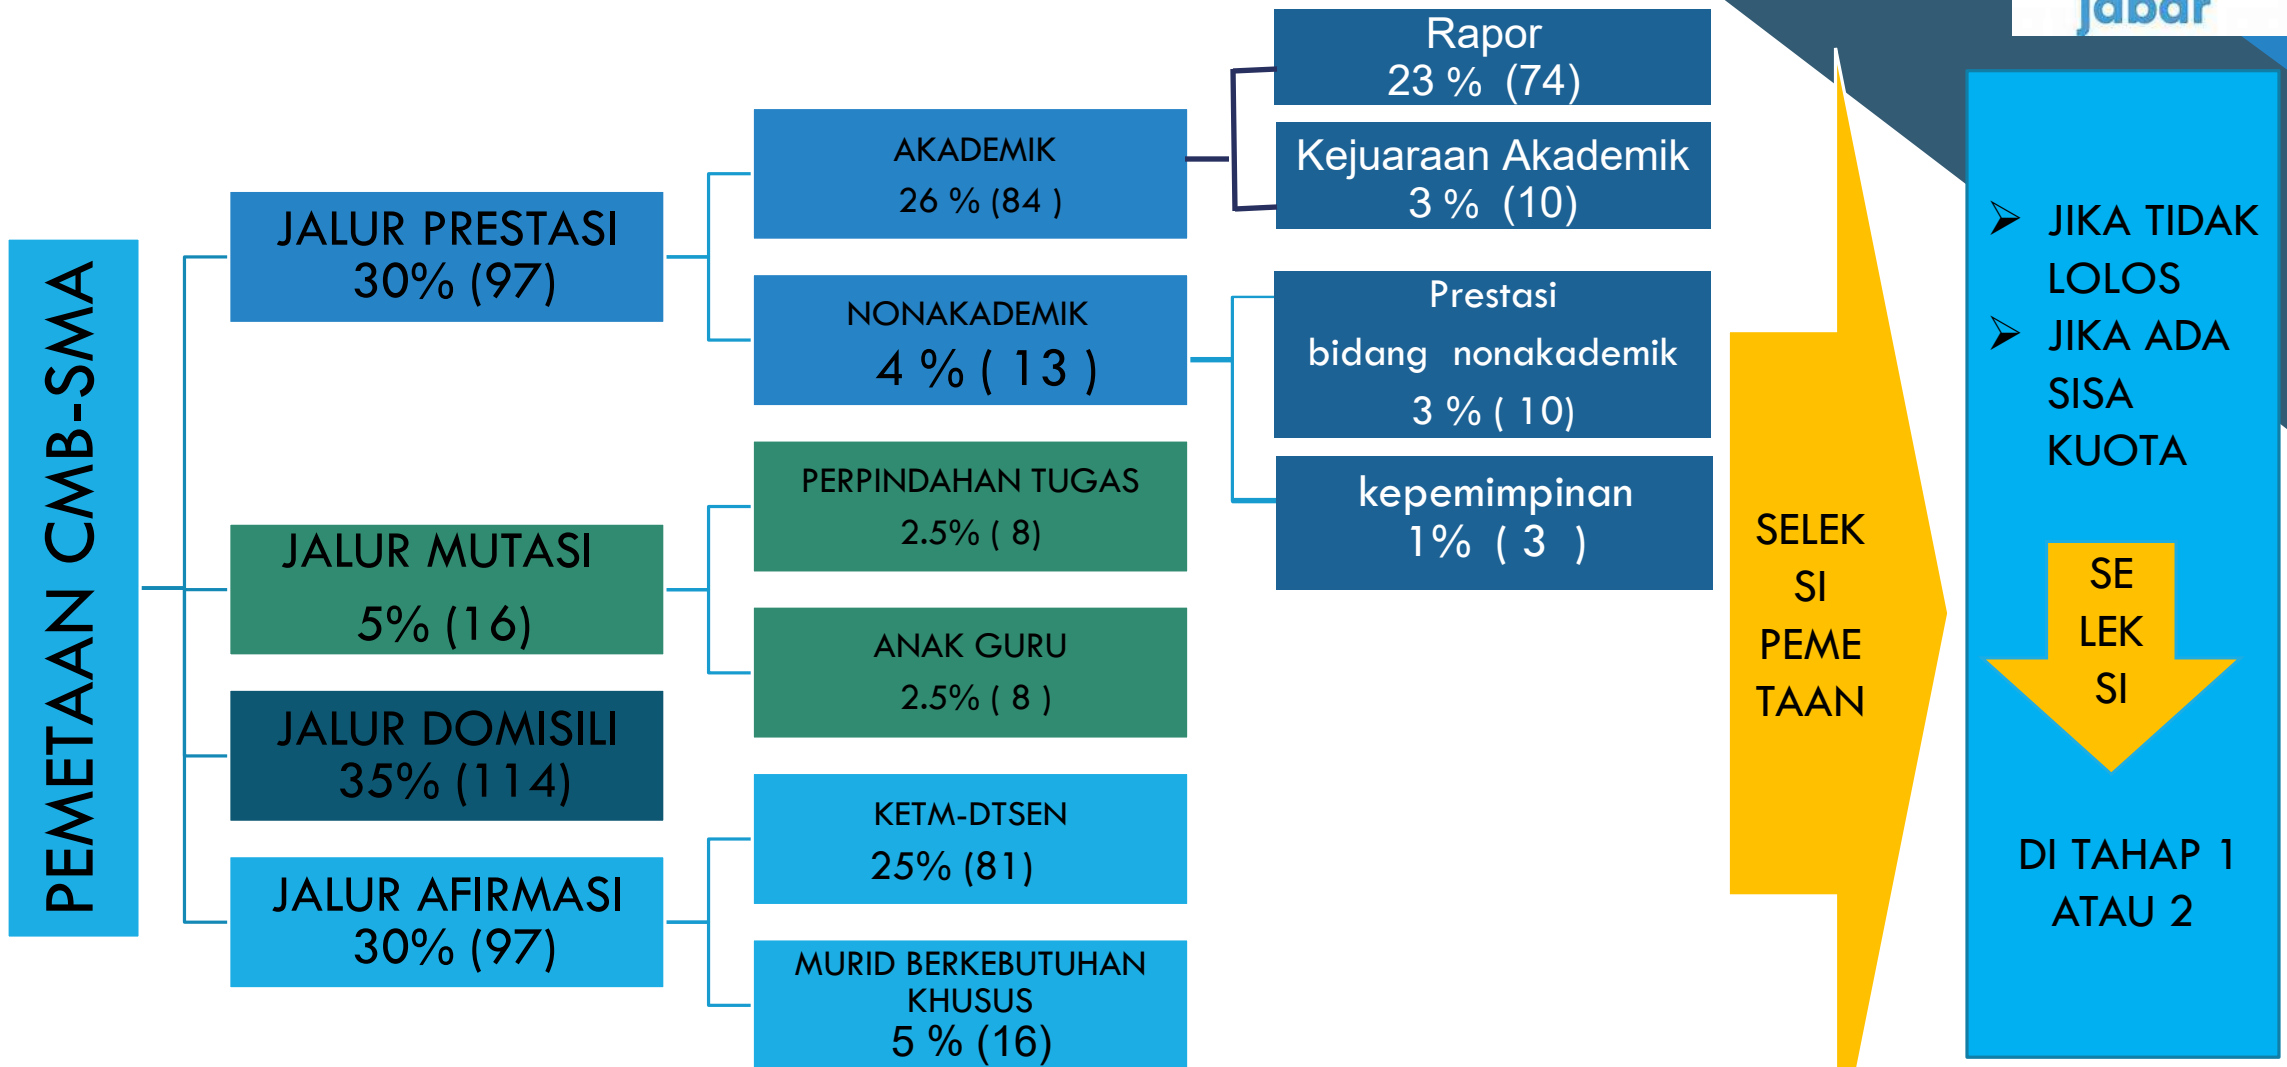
jabar

PEMETAAN CMB-SMA

JALUR PRESTASI 30% (97)

JALUR MUTASI 5% (16)

JALUR DOMISILI 35% (114)

JALUR AFIRMASI 30% (97)

AKADEMIK 26 % (84 )

NONAKADEMIK 4 % ( 13 )

PERPINDAHAN TUGAS 2.5% ( 8)

ANAK GURU 2.5% ( 8 )

KETM-DTSEN 25% (81)

MURID BERKEBUTUHAN KHUSUS 5 % (16)

Rapor 23 % (74)

Kejuaraan Akademik 3 % (10)

Prestasi bidang nonakademik 3 % ( 10)

kepemimpinan 1% ( 3 )

SELEK SI PEME TAAN

➢ JIKA TIDAK LOLOS
➢ JIKA ADA SISA KUOTA

SE LEK SI

DI TAHAP 1 ATAU 2